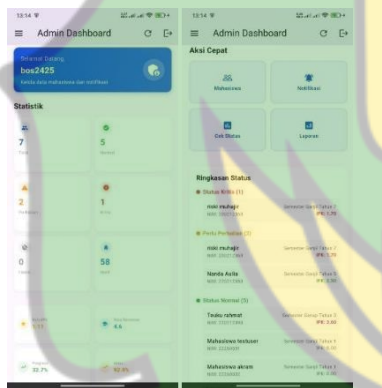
13:14

Admin Dashboard

Selamat Datang
bos2425
Kelola data mahasiswa dan notifikasi

Statistik

7
Total

5
Normal

2
Perhatian

1
Kritis

0
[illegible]

58
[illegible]

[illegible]
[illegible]

Rata-rata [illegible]
4.6

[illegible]
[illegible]

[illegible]
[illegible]

13:14

Admin Dashboard

Aksi Cepat

Mahasiswa

Notifikasi

Cek Status

Laporan

Ringkasan Status

Status Kritis (1)

moci muhajir
NIM: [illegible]
Semester Genap Tahun 1
IPK: 1.78

Perlu Perhatian (2)

moci muhajir
NIM: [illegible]
Semester Genap Tahun 2
IPK: 1.78

Nanda Aulia
NIM: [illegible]
Semester Genap Tahun 5
IPK: 2.50

Status Normal (5)

Teuku rahmat
NIM: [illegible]
Semester Genap Tahun 2
IPK: 3.65

Mahasiswa testuser
NIM: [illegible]
Semester Genap Tahun 1
IPK: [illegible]

Mahasiswa akram
NIM: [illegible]
Semester Genap Tahun 4
IPK: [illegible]